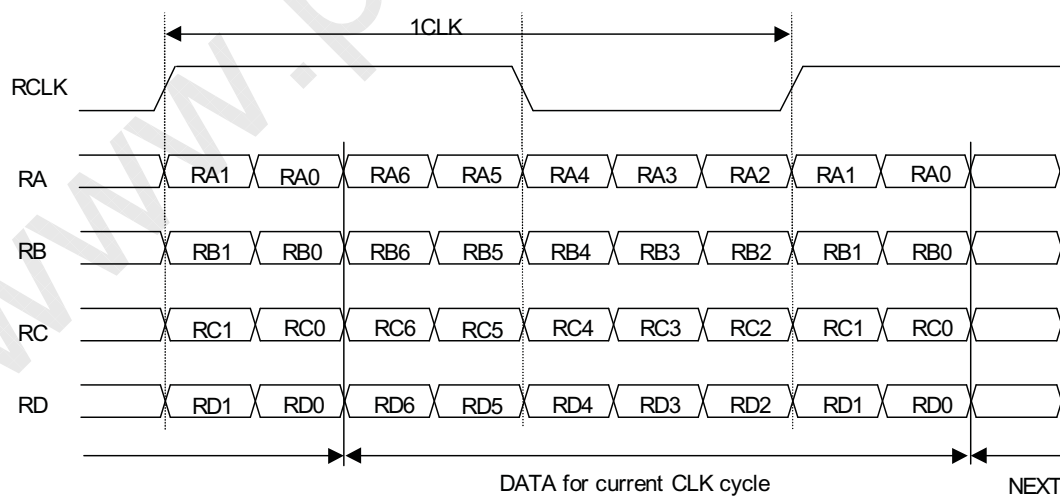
1CLK

RCLK

RA RA1 RA0 RA6 RA5 RA4 RA3 RA2 RA1 RA0

RB RB1 RB0 RB6 RB5 RB4 RB3 RB2 RB1 RB0

RC RC1 RC0 RC6 RC5 RC4 RC3 RC2 RC1 RC0

RD RD1 RD0 RD6 RD5 RD4 RD3 RD2 RD1 RD0

DATA for current CLK cycle

NEXT